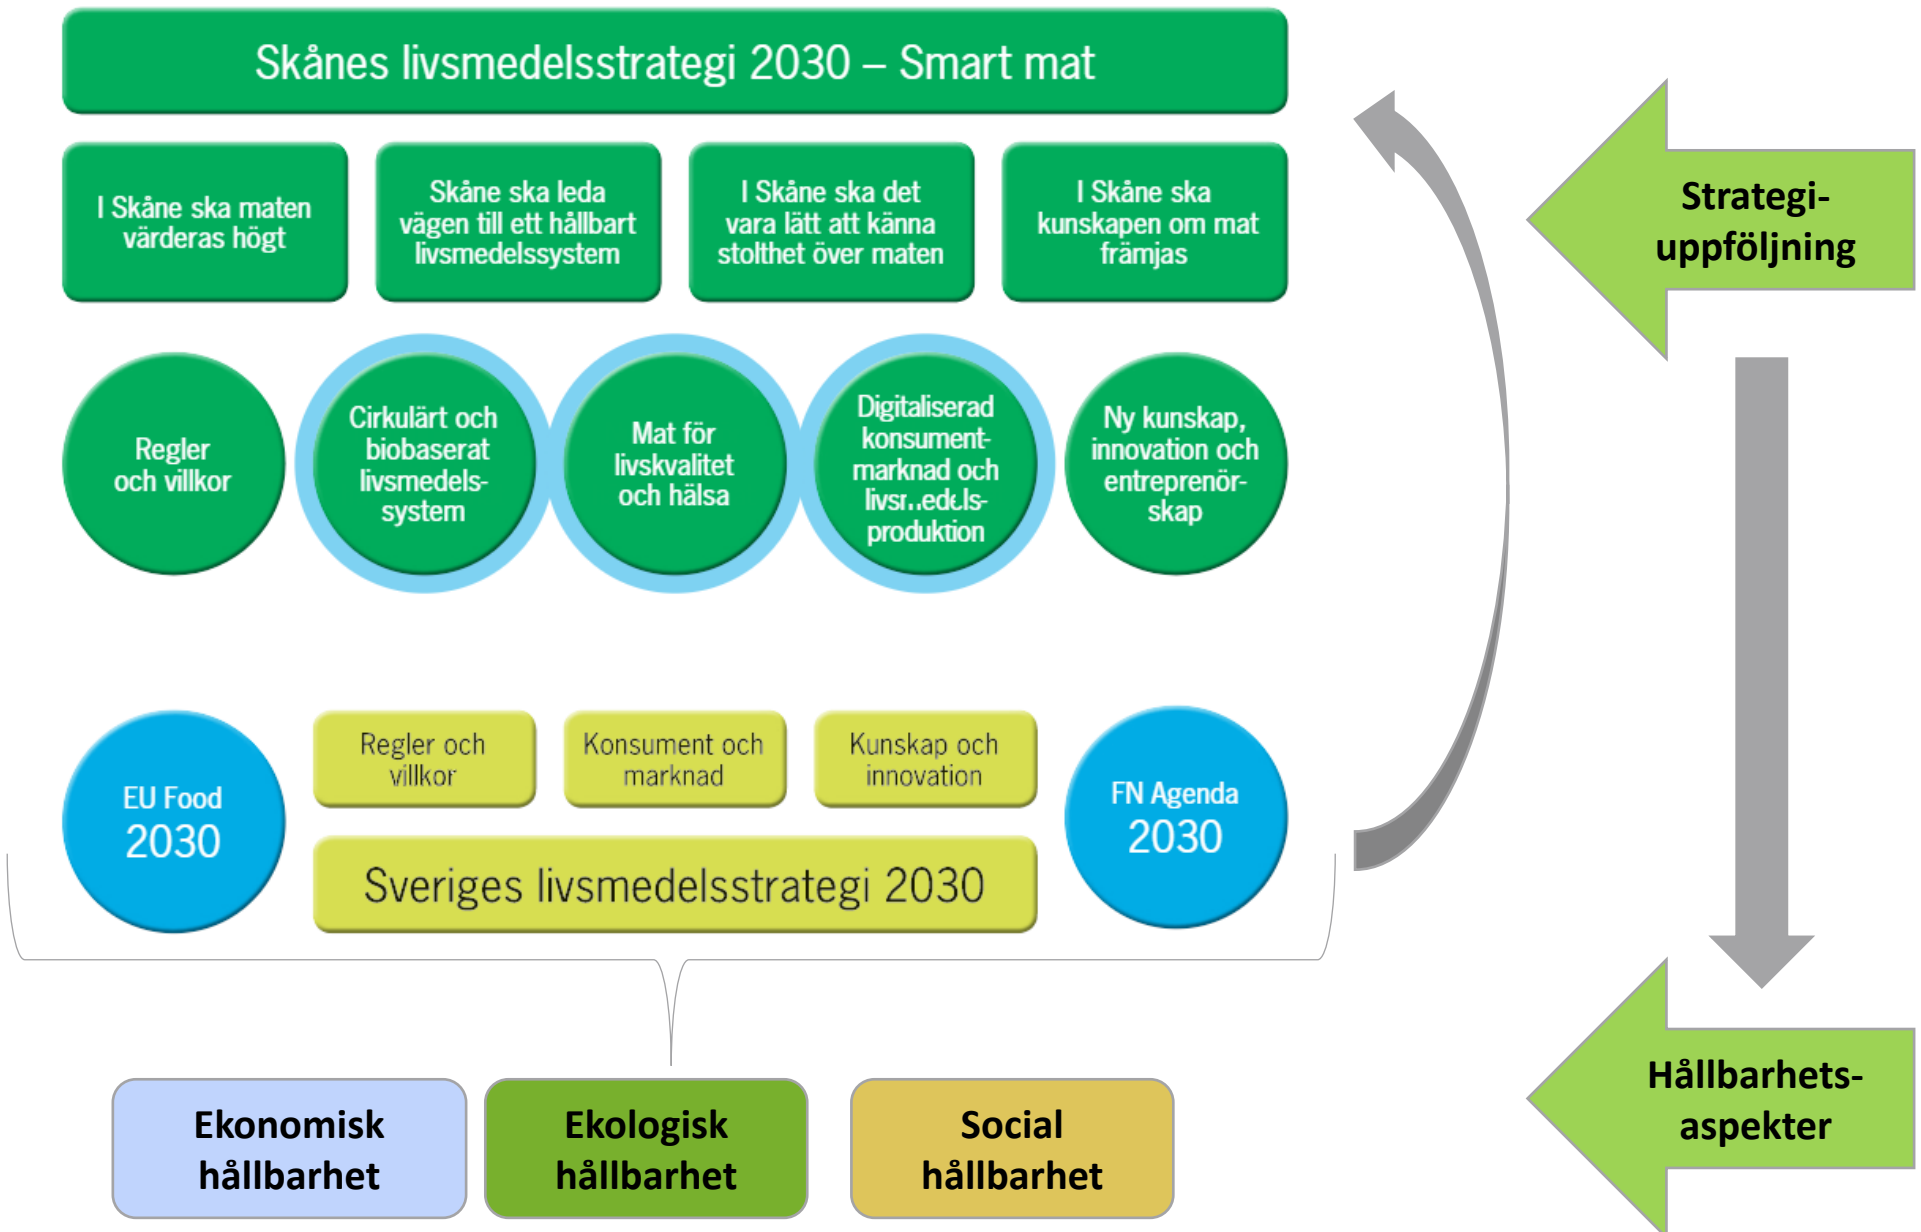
Skånes livsmedelsstrategi 2030 – Smart mat

I Skåne ska maten värderas högt

Skåne ska leda vägen till ett hållbart livsmedelssystem

I Skåne ska det vara lätt att känna stolthet över maten

I Skåne ska kunskapen om mat främjas

Regler och villkor

Cirkulärt och biobaserat livsmedelssystem

Mat för livskvalitet och hälsa

Digitaliserad konsumentmarknad och livsmedelsproduktion

Ny kunskap, innovation och entreprenörskap

EU Food 2030

Regler och villkor

Konsument och marknad

Kunskap och innovation

FN Agenda 2030

Sveriges livsmedelsstrategi 2030

Ekonomisk hållbarhet

Ekologisk hållbarhet

Social hållbarhet

Strategiuppföljning

Hållbarhetsaspekter